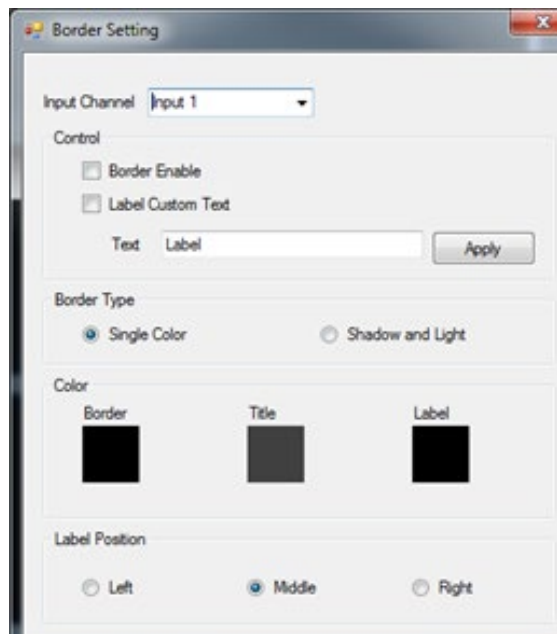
Border Setting

Input Channel Input 1

Control

Border Enable

Label Custom Text

Text Label

Apply

Border Type

Single Color

Shadow and Light

Color

Border

Title

Label

Label Position

Left

Middle

Right